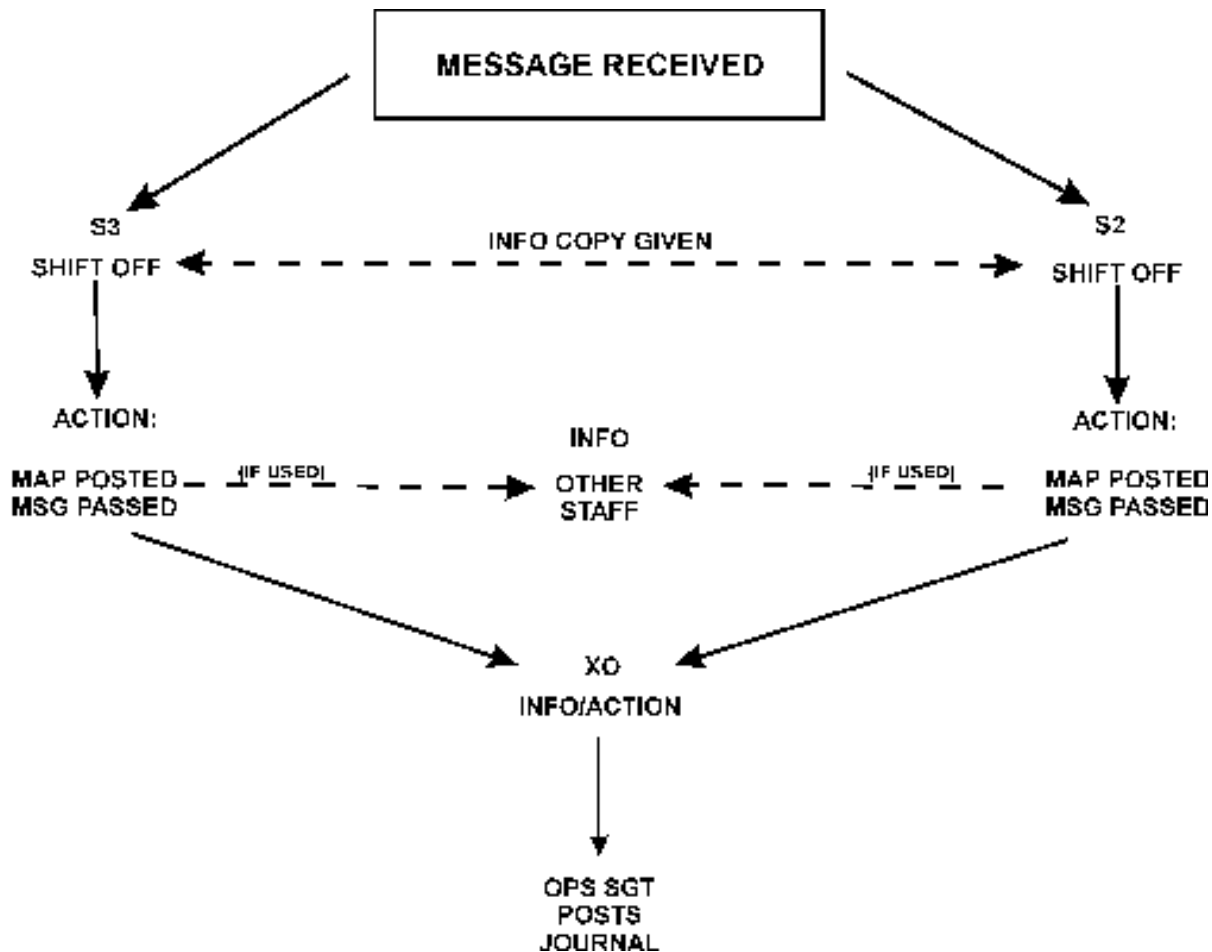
MESSAGE RECEIVED

S3
SHIFT OFF

INFO COPY GIVEN

S2
SHIFT OFF

ACTION:

MAP POSTED
MSG PASSED

(IF USED)

INFO

OTHER
STAFF

(IF USED)

ACTION:

MAP POSTED
MSG PASSED

XO
INFO/ACTION

OPS SGT
POSTS
JOURNAL